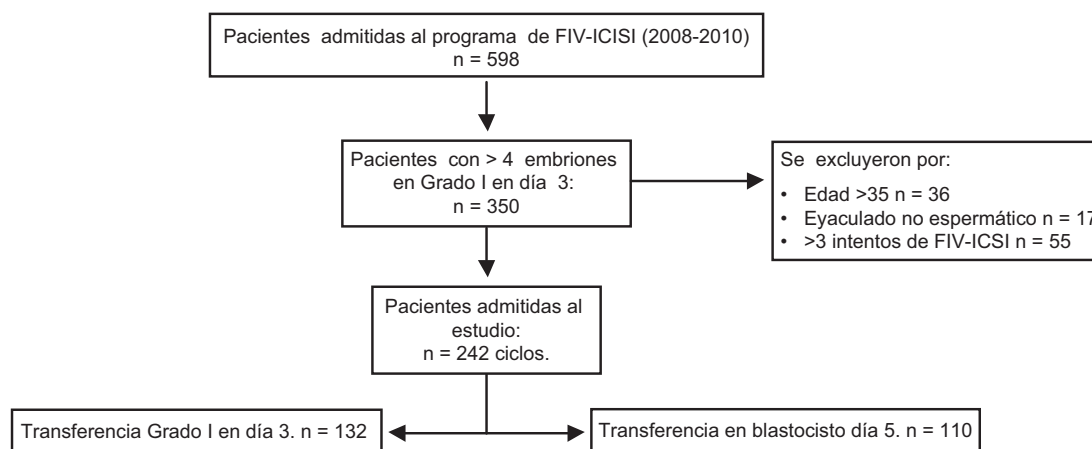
Pacientes admitidas al programa de FIV-ICISI (2008-2010)
n = 598

Pacientes con > 4 embriones en Grado I en día 3:
n = 350

Se excluyeron por:
• Edad >35 n = 36
• Eyaculado no espermático n = 17
• >3 intentos de FIV-ICSI n = 55

Pacientes admitidas al estudio:
n = 242 ciclos.

Transferencia Grado I en día 3. n = 132

Transferencia en blastocisto día 5. n = 110